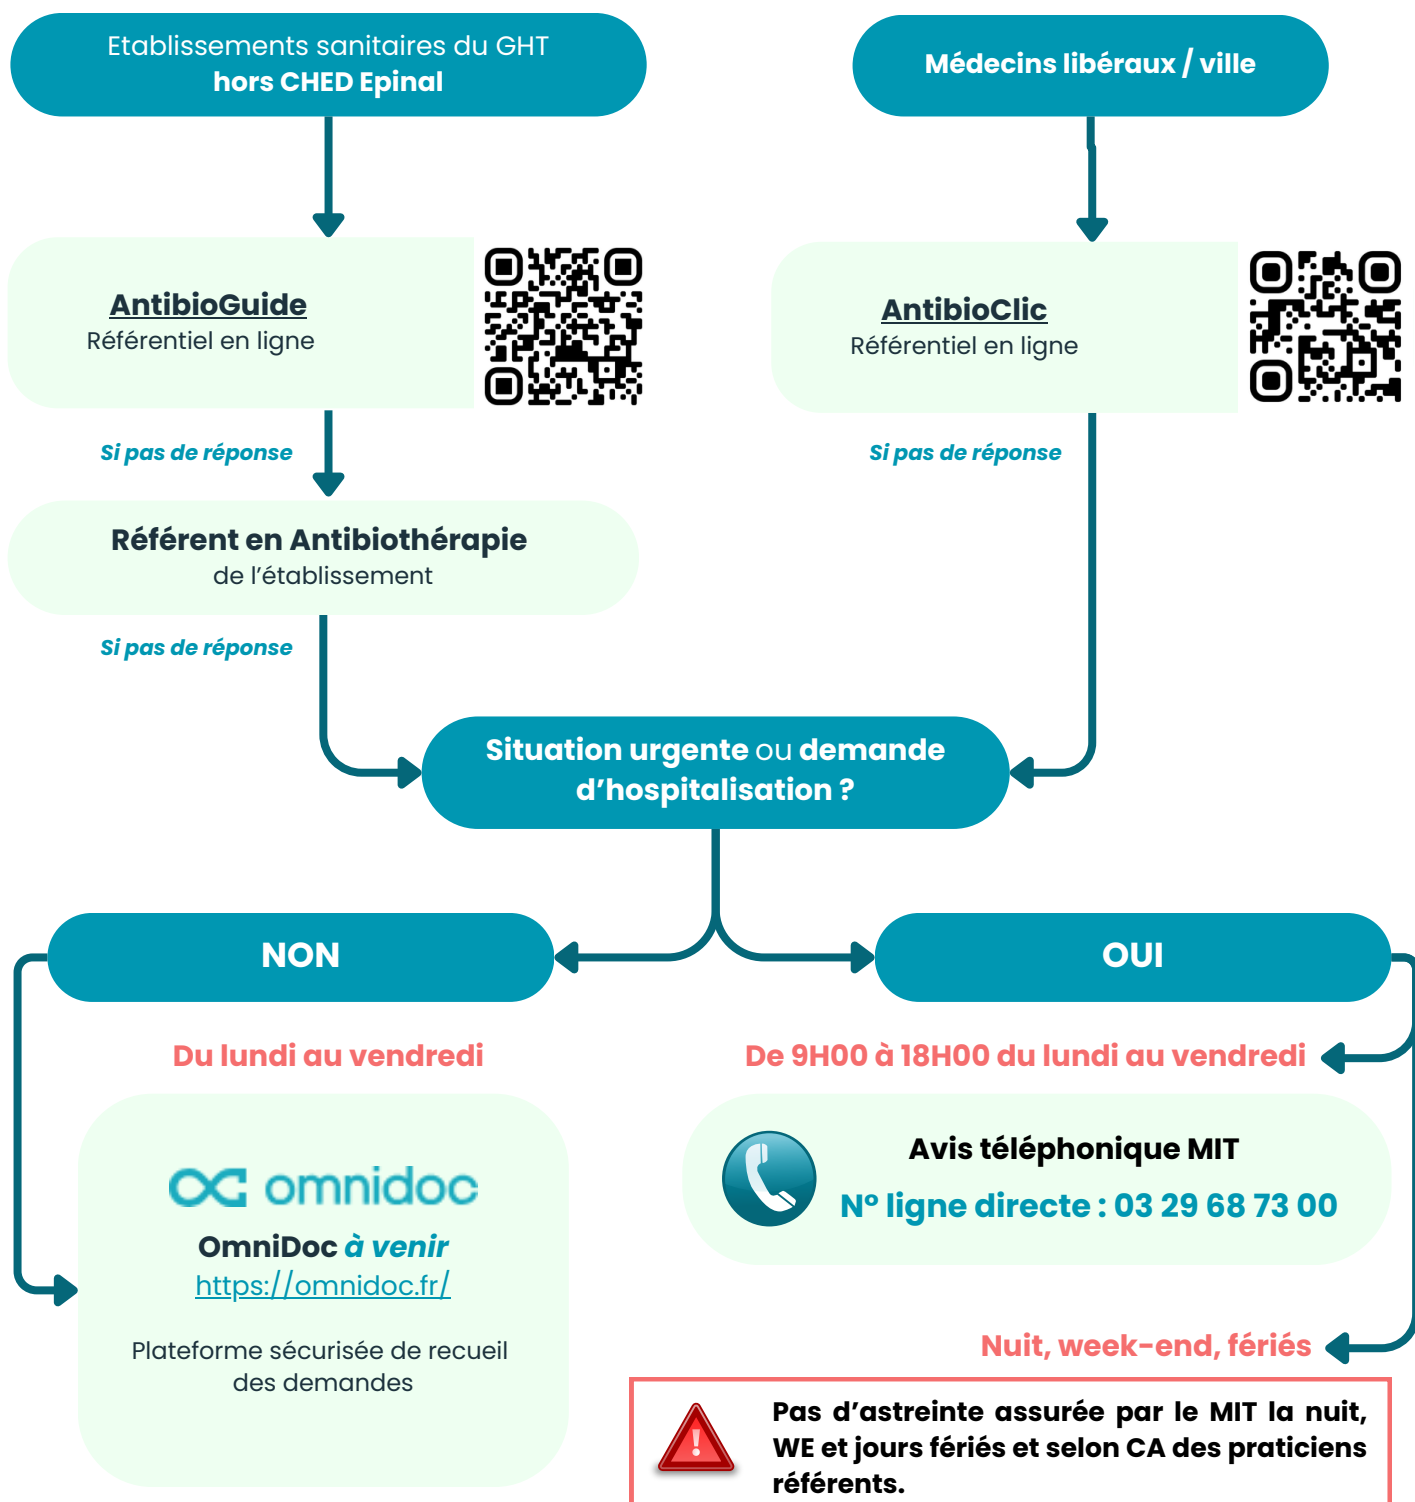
Etablissements sanitaires du GHT
hors CHED Epinal

Médecins libéraux / ville

AntibioGuide
Référentiel en ligne

AntibioClic
Référentiel en ligne

Si pas de réponse

Si pas de réponse

Référent en Antibiothérapie
de l'établissement

Si pas de réponse

Situation urgente ou demande d'hospitalisation ?

NON

OUI

Du lundi au vendredi

De 9H00 à 18H00 du lundi au vendredi

omnidoc

OmniDoc à venir
https://omnidoc.fr/

Plateforme sécurisée de recueil des demandes

Avis téléphonique MIT
N° ligne directe : 03 29 68 73 00

Nuit, week-end, fériés

Pas d'astreinte assurée par le MIT la nuit, WE et jours fériés et selon CA des praticiens référents.